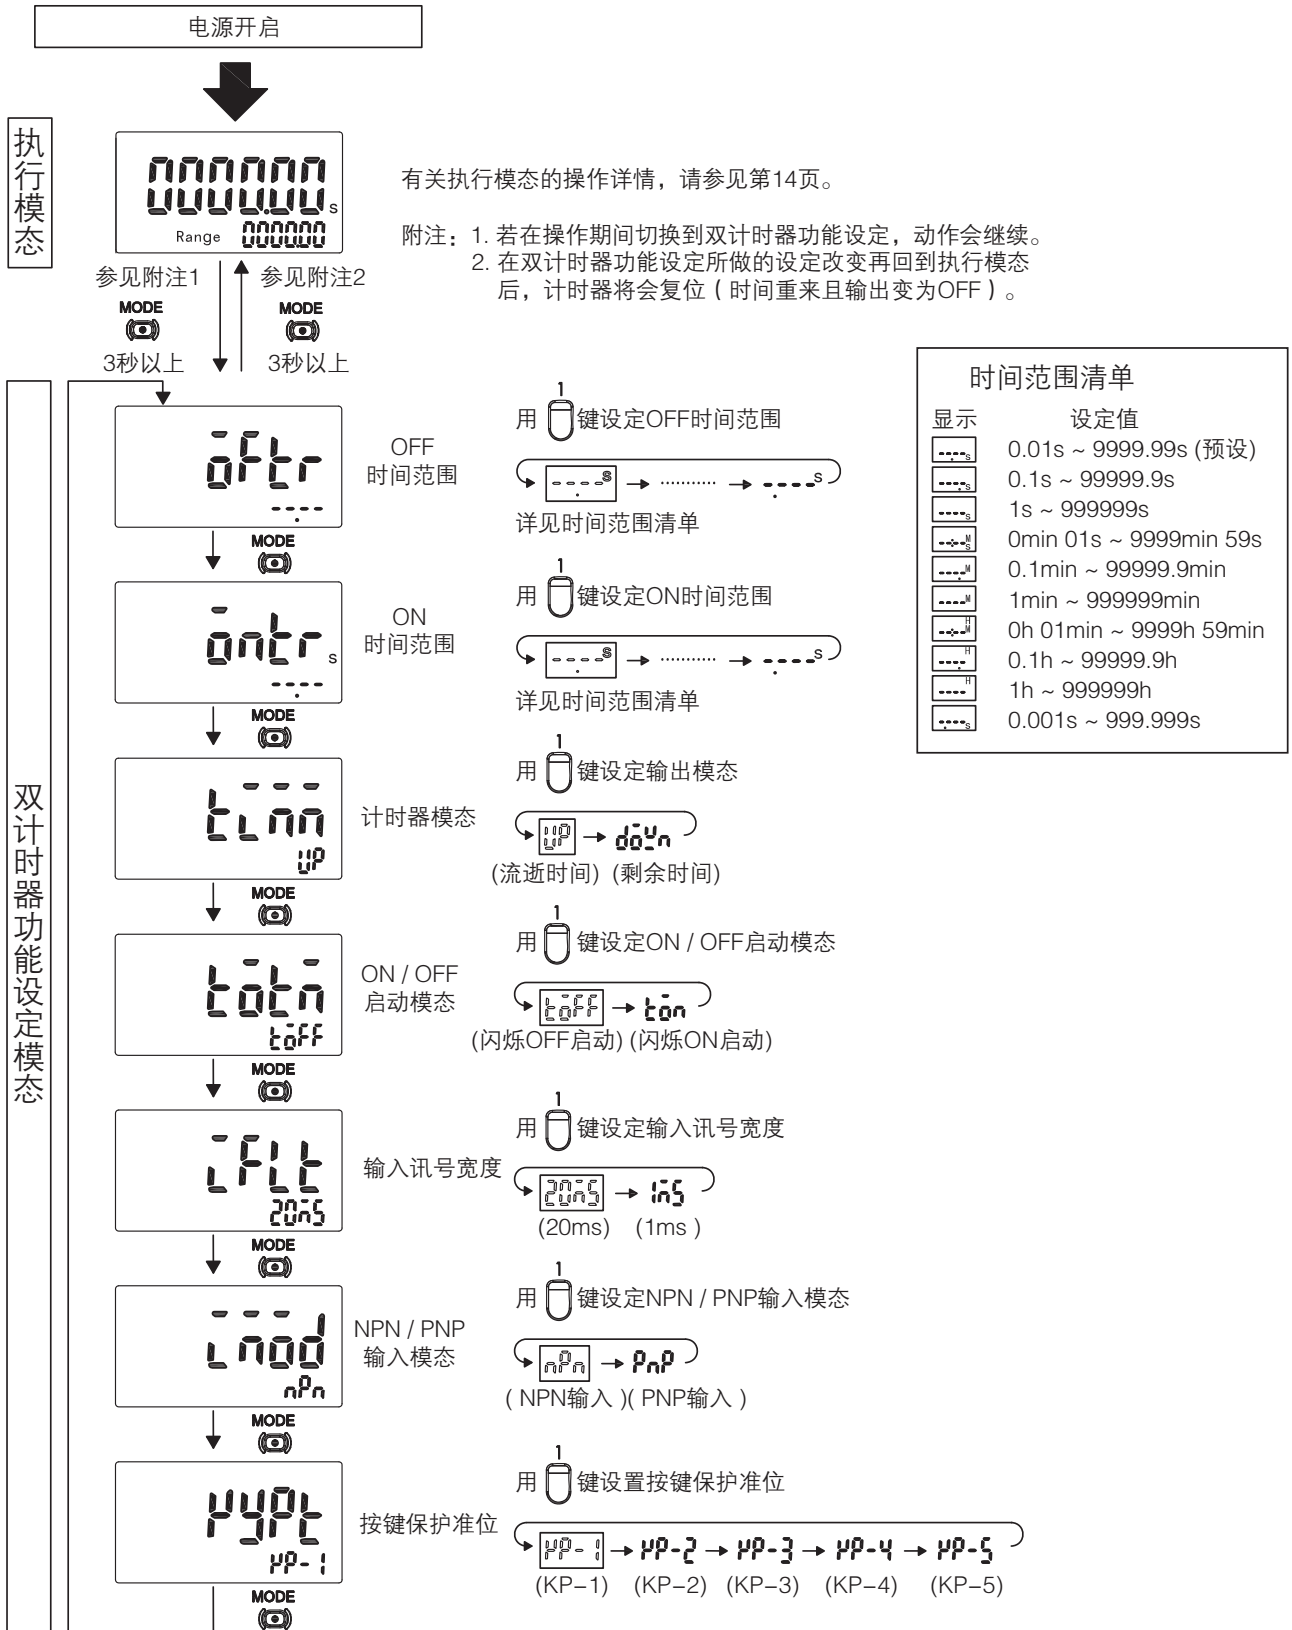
电源开启

执行模态

000000
000.00 s
Range 000000

有关执行模态的操作详情，请参见第14页。

附注：1. 若在操作期间切换到双计时器功能设定，动作会继续。
2. 在双计时器功能设定所做的设定改变再回到执行模态后，计时器将会复位（时间重来且输出变为OFF）。

参见附注1
MODE
3秒以上

参见附注2
MODE
3秒以上

双计时器功能设定模态

oFtr
OFF 时间范围
用 1 键设定OFF时间范围
详见时间范围清单
MODE

ontr s
ON 时间范围
用 1 键设定ON时间范围
详见时间范围清单
MODE

tmm
UP
计时器模态
用 1 键设定输出模态
UP → doWn
(流逝时间) (剩余时间)
MODE

totn
toFF
ON / OFF 启动模态
用 1 键设定ON / OFF启动模态
toFF → ton
(闪烁OFF启动) (闪烁ON启动)
MODE

iFLt
20mS
输入讯号宽度
用 1 键设定输入讯号宽度
20mS → 1mS
(20ms) (1ms )
MODE

imod
nPn
NPN / PNP 输入模态
用 1 键设定NPN / PNP输入模态
nPn → PnP
( NPN输入 )( PNP输入 )
MODE

HYPt
HP-1
按键保护准位
用 1 键设置按键保护准位
HP-1 → HP-2 → HP-3 → HP-4 → HP-5
(KP−1) (KP−2) (KP−3) (KP−4) (KP−5)
MODE

时间范围清单

| 显示 | 设定值 |
|---|---|
| s | 0.01s ~ 9999.99s (预设) |
| s | 0.1s ~ 99999.9s |
| s | 1s ~ 999999s |
| M S | 0min 01s ~ 9999min 59s |
| M | 0.1min ~ 99999.9min |
| M | 1min ~ 999999min |
| H M | 0h 01min ~ 9999h 59min |
| H | 0.1h ~ 99999.9h |
| H | 1h ~ 999999h |
| s | 0.001s ~ 999.999s |